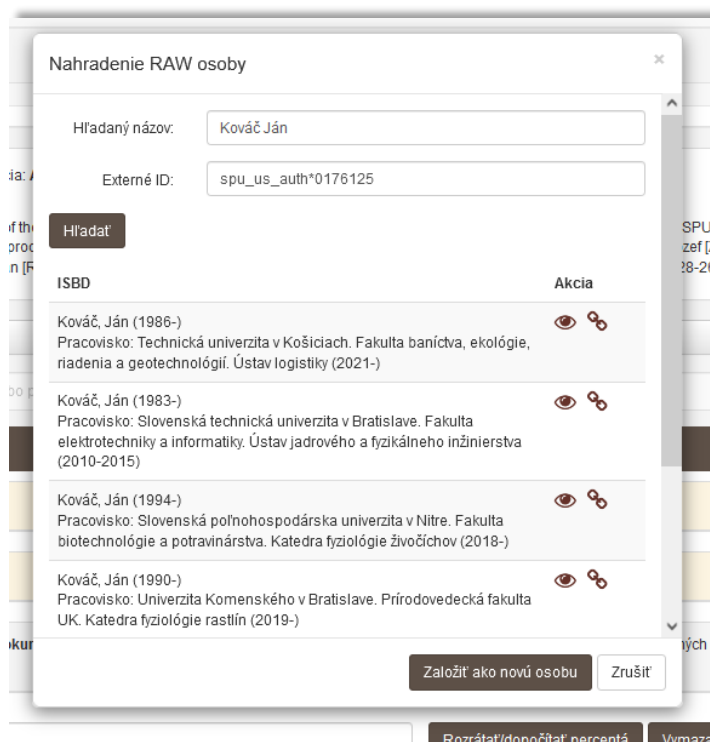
Nahradenie RAW osoby

×

Hľadaný názov: Kováč Ján

Externé ID: spu_us_auth*0176125

Hľadať

| ISBD | Akcia |
|---|---|
| Kováč, Ján (1986-) Pracovisko: Technická univerzita v Košiciach. Fakulta baníctva, ekológie, riadenia a geotechnológií. Ústav logistiky (2021-) | |
| Kováč, Ján (1983-) Pracovisko: Slovenská technická univerzita v Bratislave. Fakulta elektrotechniky a informatiky. Ústav jadrového a fyzikálneho inžinierstva (2010-2015) | |
| Kováč, Ján (1994-) Pracovisko: Slovenská poľnohospodárska univerzita v Nitre. Fakulta biotechnológie a potravinárstva. Katedra fyziológie živočíchov (2018-) | |
| Kováč, Ján (1990-) Pracovisko: Univerzita Komenského v Bratislave. Prírodovedecká fakulta UK. Katedra fyziológie rastlín (2019-) | |

Založiť ako novú osobu

Zrušiť

Rozrátať/dopočítať percentá

Vymaza